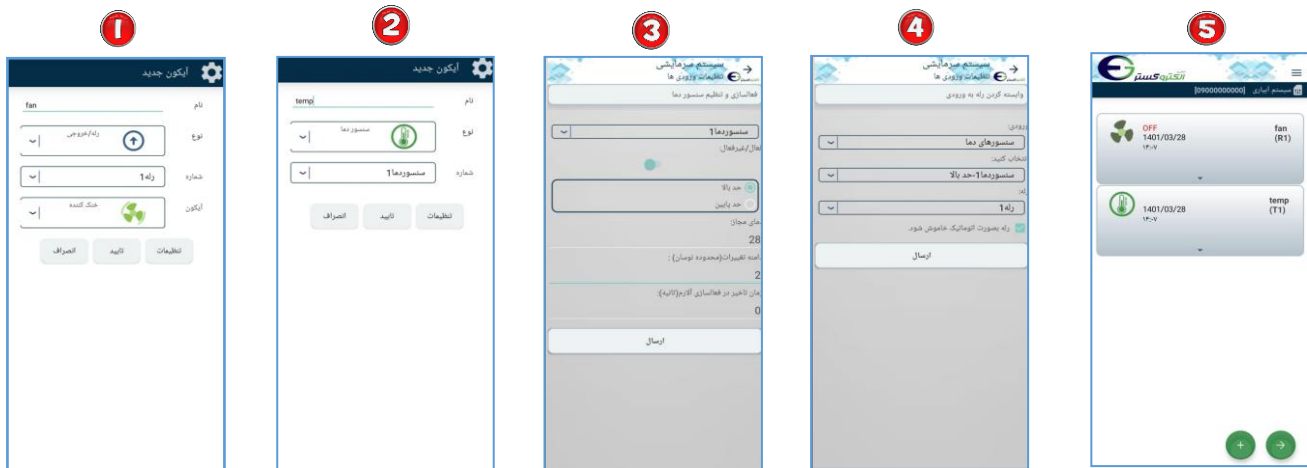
1

آیکون جدید

نام
fan

نوع
رله/خروجی

شماره
رله1

آیکون
خنک کننده

تنظیمات
تایید
انصراف

2

آیکون جدید

نام
temp

نوع
سنسوردما

شماره
سنسوردما1

تنظیمات
تایید
انصراف

3

سیستم سرمایشی
تنظیمات ورودی ها

فعالسازی و تنظیم سنسور دما

سنسوردما1

فعال/غیرفعال:

حد بالا
حد پایین

دمای مجاز:
28

دامنه تغییرات(محدوده نوسان) :
2

زمان تاخیر در فعالسازی آلارم(ثانیه):
0

ارسال

4

سیستم سرمایشی
تنظیمات ورودی ها

وابسته کردن رله به ورودی

ورودی:
سنسورهای دما

انتخاب کنید:
سنسوردما1-حد بالا

رله:
رله1

رله بصورت اتوماتیک خاموش شود.

ارسال

5

الکترو گستر

سیستم ابیاری [09000000000]

OFF
1401/03/28
۱۴:۰۷
fan
(R1)

1401/03/28
۱۴:۰۷
temp
(T1)